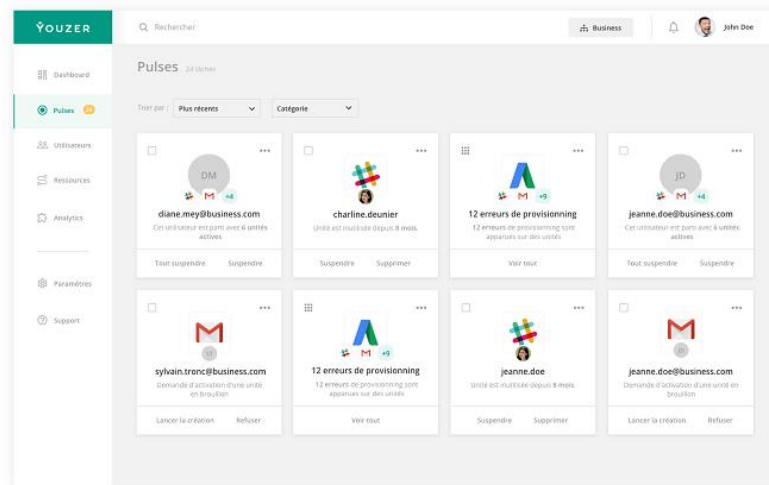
YOUZER

Rechercher

Business

John Doe

Dashboard

Pulses 24

Utilisateurs

Ressources

Analytics

Paramètres

Support

Pulses 24 tâches

Trier par : Plus récents

Catégorie

DM

+4

diane.mey@business.com

Cet utilisateur est parti avec 6 unités actives

Tout suspendre

Suspendre

charline.deunier

Unité est inutilisée depuis 8 mois.

Suspendre

Supprimer

+9

12 erreurs de provisionning

12 erreurs de provisionning sont apparues sur des unités

Voir tout

JD

+4

jeanne.doe@business.com

Cet utilisateur est parti avec 6 unités actives

Tout suspendre

Suspendre

sylvain.tronc@business.com

Demande d'activation d'une unité en brouillon

Lancer la création

Refuser

+9

12 erreurs de provisionning

12 erreurs de provisionning sont apparues sur des unités

Voir tout

jeanne.doe

Unité est inutilisée depuis 8 mois.

Suspendre

Supprimer

jeanne.doe@business.com

Demande d'activation d'une unité en brouillon

Lancer la création

Refuser